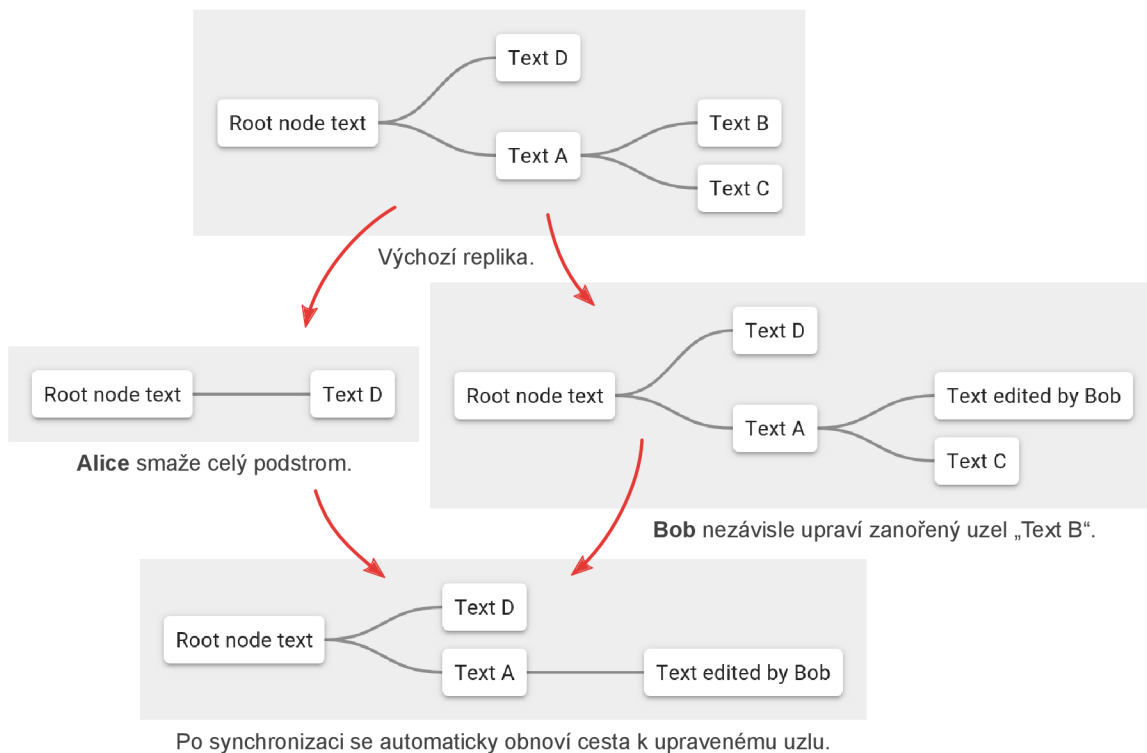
Text D

Root node text

Text A

Text B

Text C

Výchozí replika.

Root node text

Text D

Alice smaže celý podstrom.

Text D

Root node text

Text A

Text edited by Bob

Text C

Bob nezávisle upraví zanořený uzel „Text B“.

Text D

Root node text

Text A

Text edited by Bob

Po synchronizaci se automaticky obnoví cesta k upravenému uzlu.